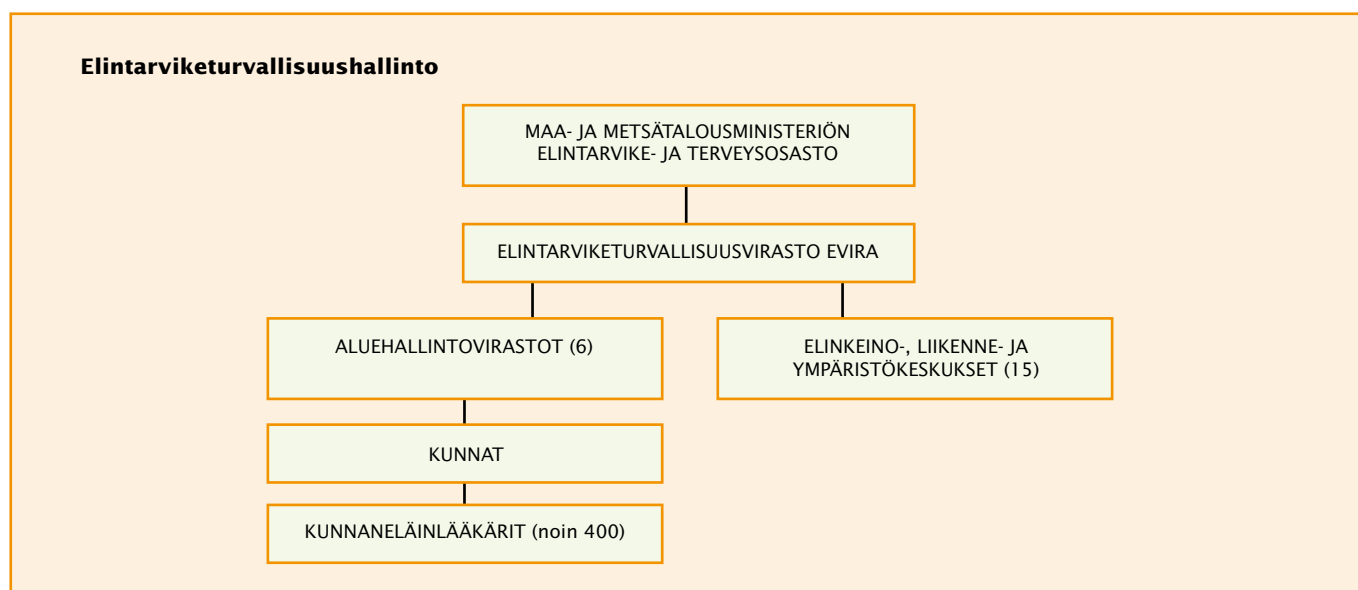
**Elintarviketurvallisuushallinto**

MAA- JA METSÄTALOUSMINISTERIÖN ELINTARVIKE- JA TERVEYSOSASTO

ELINTARVIKETURVALLISUUSVIRASTO EVIRA

ALUEHALLINTOVIRASTOT (6)

ELINKEINO-, LIIKENNE- JA YMPÄRISTÖKESKUKSET (15)

KUNNAT

KUNNANELÄINLÄÄKÄRIT (noin 400)